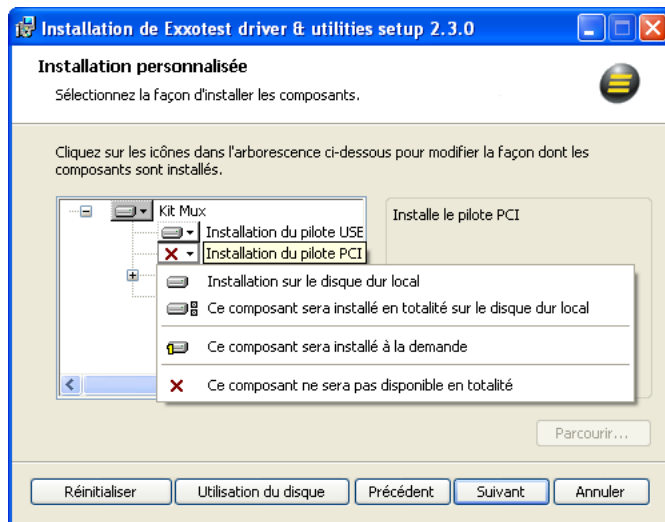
Installation de Exxotest driver & utilities setup 2.3.0

Installation personnalisée

Sélectionnez la façon d'installer les composants.

Cliquez sur les icônes dans l'arborescence ci-dessous pour modifier la façon dont les composants sont installés.

Kit Mux

Installation du pilote USE

Installation du pilote PCI

Installe le pilote PCI

Installation sur le disque dur local

Ce composant sera installé en totalité sur le disque dur local

Ce composant sera installé à la demande

Ce composant ne sera pas disponible en totalité

Parcourir...

Réinitialiser

Utilisation du disque

Précédent

Suivant

Annuler